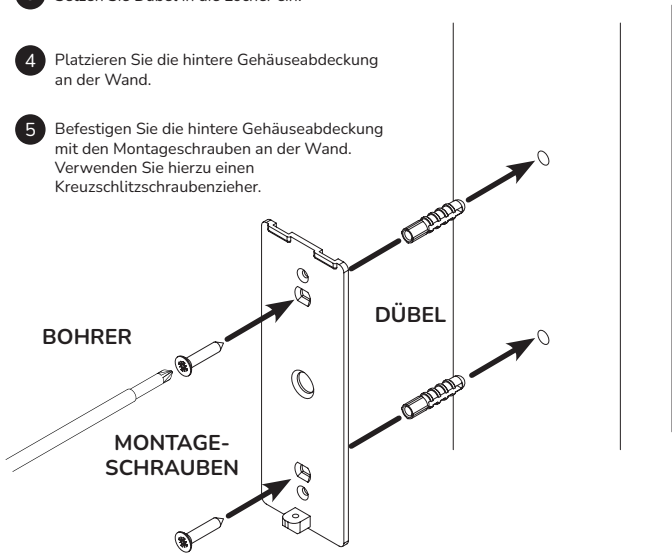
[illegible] Setzen Sie Dübel in die Löcher ein.

4 Platzieren Sie die hintere Gehäuseabdeckung an der Wand.

5 Befestigen Sie die hintere Gehäuseabdeckung mit den Montageschrauben an der Wand. Verwenden Sie hierzu einen Kreuzschlitzschraubenzieher.

BOHRER

DÜBEL

MONTAGE-
SCHRAUBEN